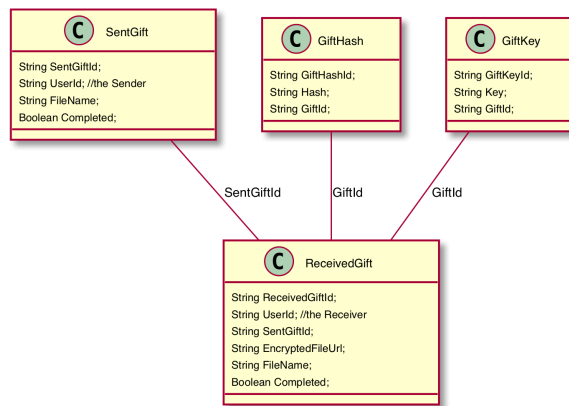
C SentGift

String SentGiftId;
String UserId; //the Sender
String FileName;
Boolean Completed;

C GiftHash

String GiftHashId;
String Hash;
String GiftId;

C GiftKey

String GiftKeyId;
String Key;
String GiftId;

SentGiftId

GiftId

GiftId

C ReceivedGift

String ReceivedGiftId;
String UserId; //the Receiver
String SentGiftId;
String EncryptedFileUrl;
String FileName;
Boolean Completed;